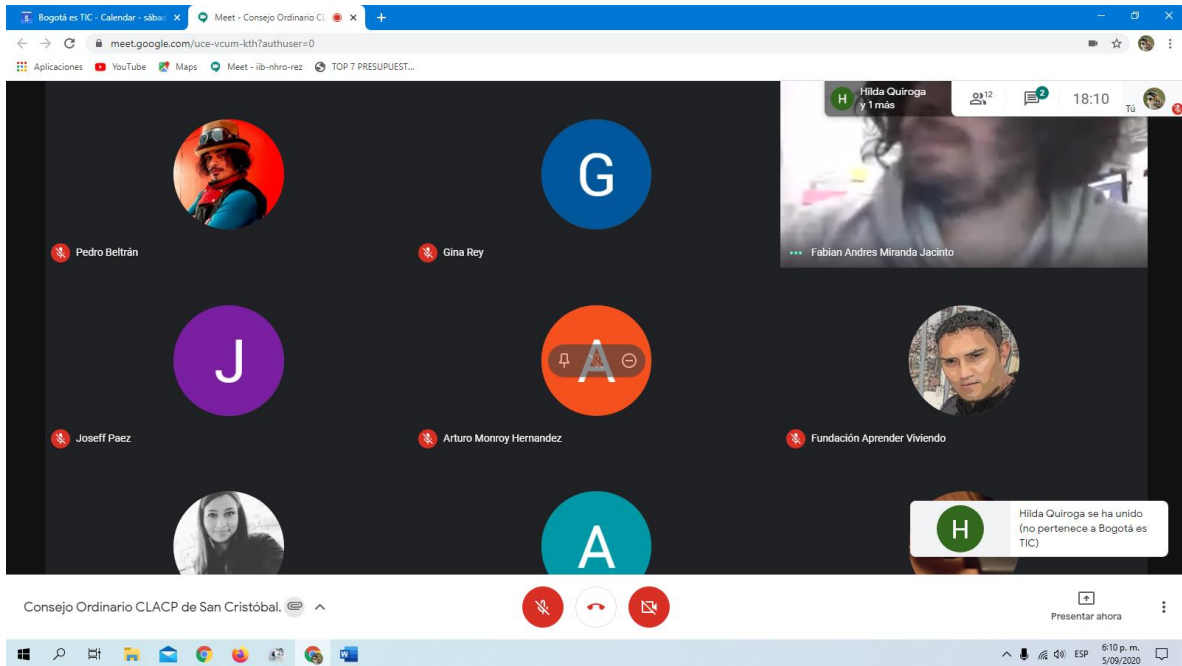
5 Bogotá es TIC - Calendar - sábad ×
Meet - Consejo Ordinario Cl ×
+

meet.google.com/uce-vcum-kth?authuser=0

Aplicaciones YouTube Maps Meet - iib-nhro-rez TOP 7 PRESUPUEST...

H Hilda Quiroga y 1 más
12
2
18:10
Tú

G

Pedro Beltrán
Gina Rey
Fabian Andres Miranda Jacinto

J
A

Joseff Paez
Arturo Monroy Hernandez
Fundación Aprender Viviendo

A

H Hilda Quiroga se ha unido (no pertenece a Bogotá es TIC)

Consejo Ordinario CLACP de San Cristóbal.

Presentar ahora

ESP 6:10 p. m. 5/09/2020